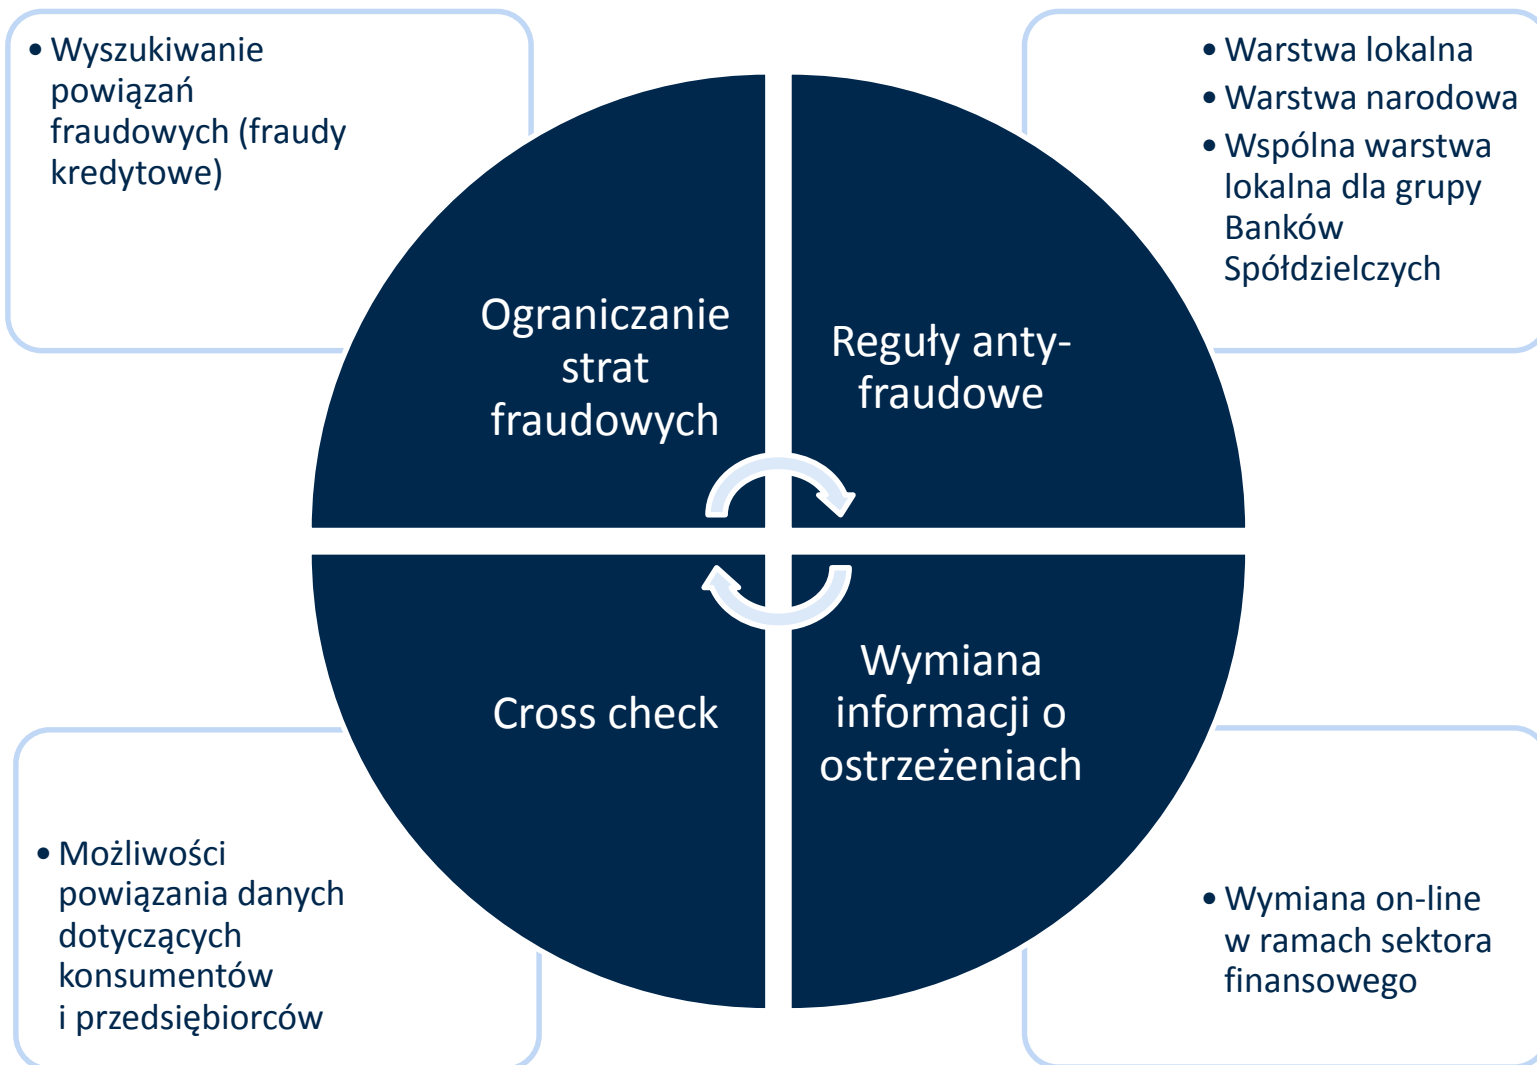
• Wyszukiwanie powiązań fraudowych (fraudy kredytowe)

• Warstwa lokalna
• Warstwa narodowa
• Wspólna warstwa lokalna dla grupy Banków Spółdzielczych

Ograniczanie strat fraudowych

Reguły anty-fraudowe

Cross check

Wymiana informacji o ostrzeżeniach

• Możliwości powiązania danych dotyczących konsumentów i przedsiębiorców

• Wymiana on-line w ramach sektora finansowego